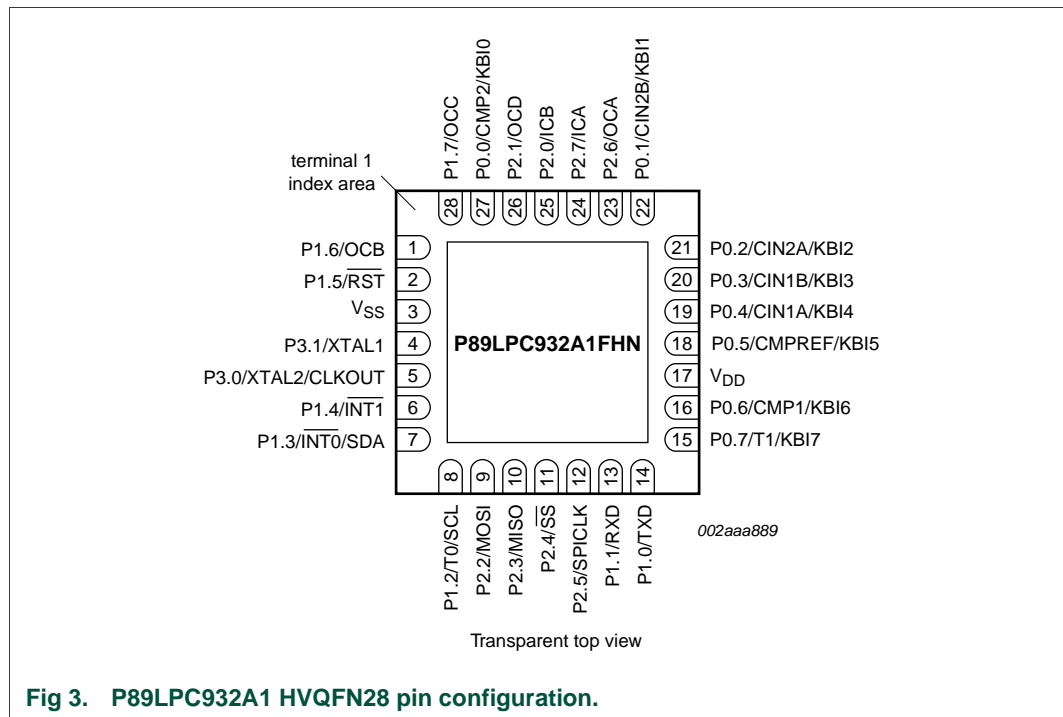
P1.7/OCC
P0.0/CMP2/KBI0
P2.1/OCD
P2.0/ICB
P2.7/ICA
P2.6/OCA
P0.1/CIN2B/KBI1

terminal 1 index area

28 27 26 25 24 23 22

P1.6/OCB 1
P1.5/$\overline{RST}$ 2
$V_{SS}$ 3
P3.1/XTAL1 4
P3.0/XTAL2/CLKOUT 5
P1.4/$\overline{INT1}$ 6
P1.3/$\overline{INT0}$/SDA 7

P89LPC932A1FHN

21 P0.2/CIN2A/KBI2
20 P0.3/CIN1B/KBI3
19 P0.4/CIN1A/KBI4
18 P0.5/CMPREF/KBI5
17 $V_{DD}$
16 P0.6/CMP1/KBI6
15 P0.7/T1/KBI7

8 9 10 11 12 13 14

P1.2/T0/SCL
P2.2/MOSI
P2.3/MISO
P2.4/$\overline{SS}$
P2.5/SPICLK
P1.1/RXD
P1.0/TXD

002aaa889

Transparent top view

Fig 3. P89LPC932A1 HVQFN28 pin configuration.